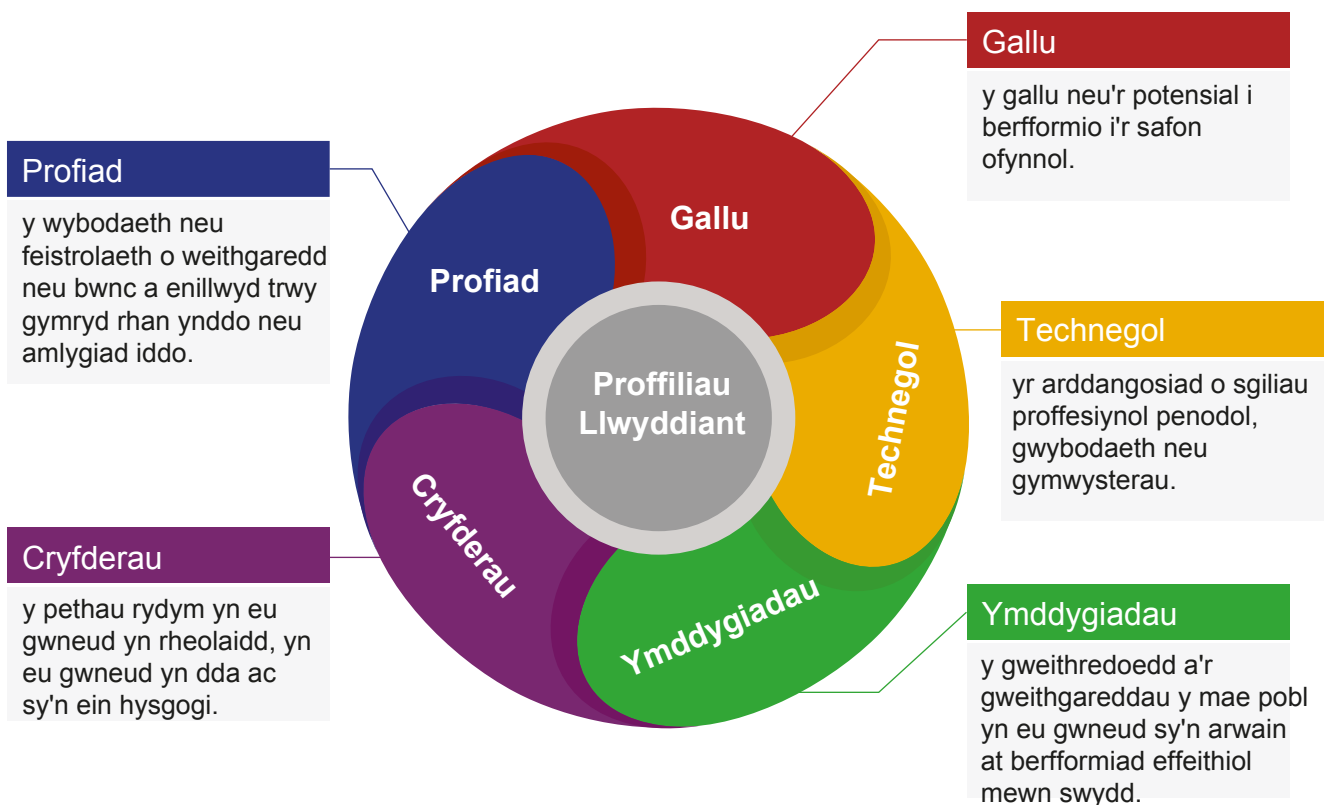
Profiad

y wybodaeth neu feistrolaeth o weithgaredd neu bwnc a enillwyd trwy gymryd rhan ynddo neu amlygiad iddo.

Gallu

y gallu neu'r potensial i berfformio i'r safon ofynnol.

Gallu

Profiad

Proffiliau Llwyddiant

Technegol

Cryfderau

Ymddygiadau

Technegol

yr arddangosiad o sgiliau proffesiynol penodol, gwybodaeth neu gymwysterau.

Cryfderau

y pethau rydym yn eu gwneud yn rheolaidd, yn eu gwneud yn dda ac sy'n ein hysgogi.

Ymddygiadau

y gweithredoedd a'r gweithgareddau y mae pobl yn eu gwneud sy'n arwain at berfformiad effeithiol mewn swydd.